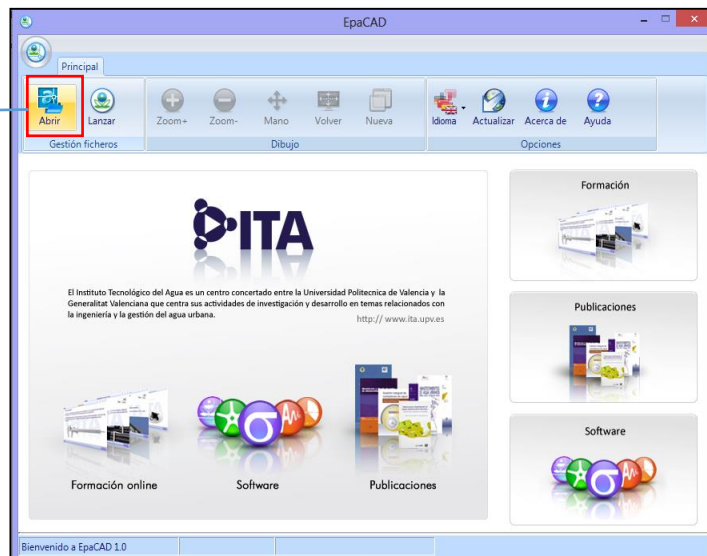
EpaCAD

Principal

Abrir Lanzar
Gestión ficheros

Zoom+ Zoom- Mano Volver Nueva
Dibujo

Idioma Actualizar Acerca de Ayuda
Opciones

ITA

El Instituto Tecnológico del Agua es un centro concertado entre la Universidad Politecnica de Valencia y la Generalitat Valenciana que centra sus actividades de investigación y desarrollo en temas relacionados con la ingeniería y la gestión del agua urbana.

http:// www.ita.upv.es

Formación online

Software

Publicaciones

Formación

Publicaciones

Software

Bienvenido a EpaCAD 1.0